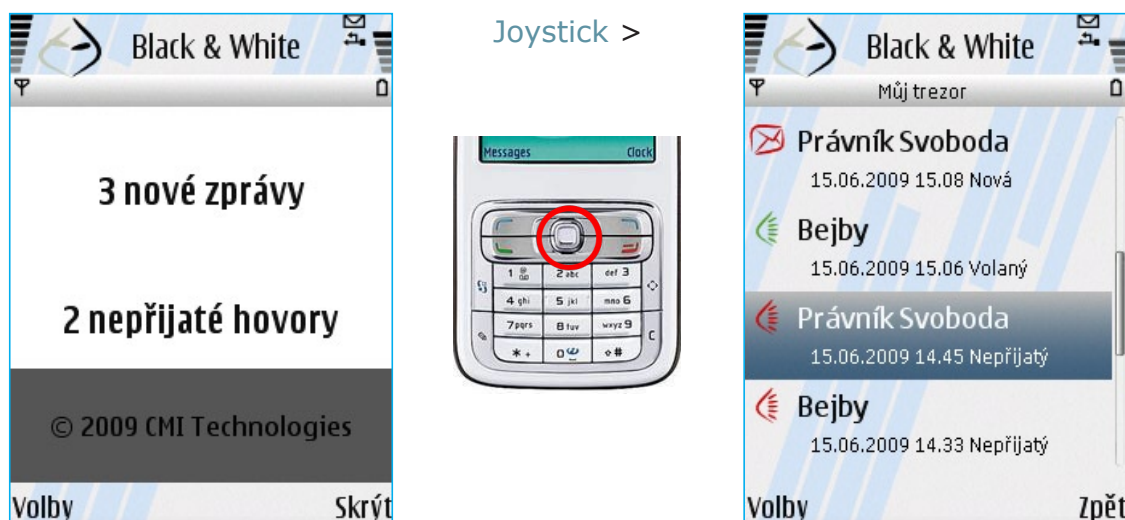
Black & White

3 nové zprávy

2 nepřijaté hovory

© 2009 CMI Technologies

Volby Skrýt

Joystick >

Messages Clock

1 2 abc def 3
4 ghi 5 jkl mno 6
7 pqrs 8 tuv wxyz 9
* + 0 #

Black & White

Můj trezor

Právník Svoboda
15.06.2009 15.08 Nová

Bejby
15.06.2009 15.06 Volaný

Právník Svoboda
15.06.2009 14.45 Nepřijatý

Bejby
15.06.2009 14.33 Nepřijatý

Volby Zpět